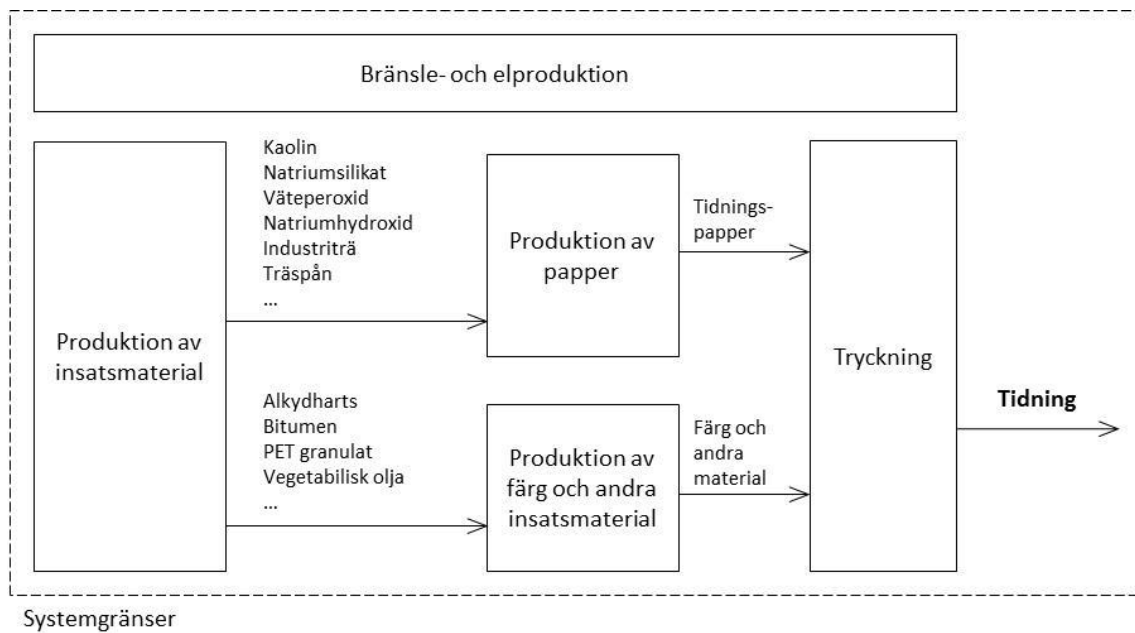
Bränsle- och elproduktion

Produktion av insatsmaterial

Kaolin
Natriumsilikat
Väteperoxid
Natriumhydroxid
Industriträ
Träspån
...

Produktion av papper

Tidningspapper

Alkydharts
Bitumen
PET granulat
Vegetabilisk olja
...

Produktion av färg och andra insatsmaterial

Färg och andra material

Tryckning

Tidning

Systemgränser